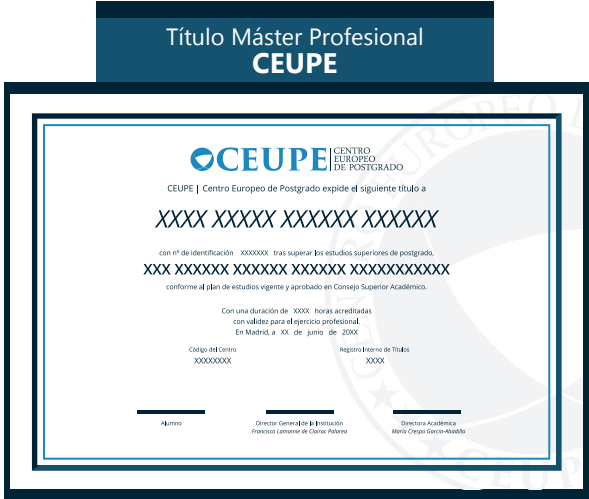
Título Máster Profesional
CEUPE

CEUPE | CENTRO EUROPEO DE POSTGRADO

CEUPE | Centro Europeo de Postgrado expide el siguiente título a

XXXX XXXXX XXXXXX XXXXXX

con nº de identificación XXXXXXX tras superar los estudios superiores de postgrado,

XXX XXXXXX XXXXXX XXXXXX XXXXXXXXXXX

conforme al plan de estudios vigente y aprobado en Consejo Superior Académico.

Con una duración de XXXX horas acreditadas
con validez para el ejercicio profesional.
En Madrid, a XX de junio de 20XX

Código del Centro
XXXXXXXX

Registro Interno de Títulos
XXXX

Alumno

Director General de la Institución
Francisco Lamamie de Clairac Palarea

Directora Académica
María Crespo Garcia-Abadilla